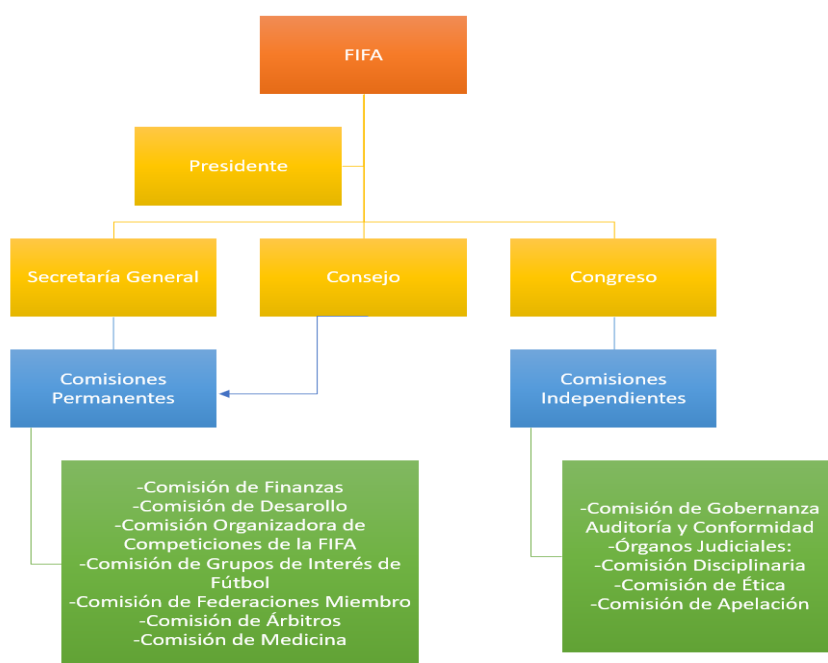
FIFA

Presidente

Secretaría General

Consejo

Congreso

Comisiones Permanentes

Comisiones Independientes

-Comisión de Finanzas
-Comisión de Desarollo
-Comisión Organizadora de Competiciones de la FIFA
-Comisión de Grupos de Interés de Fútbol
-Comisión de Federaciones Miembro
-Comisión de Árbitros
-Comisión de Medicina

-Comisión de Gobernanza Auditoría y Conformidad
-Órganos Judiciales:
-Comisión Disciplinaria
-Comisión de Ética
-Comisión de Apelación